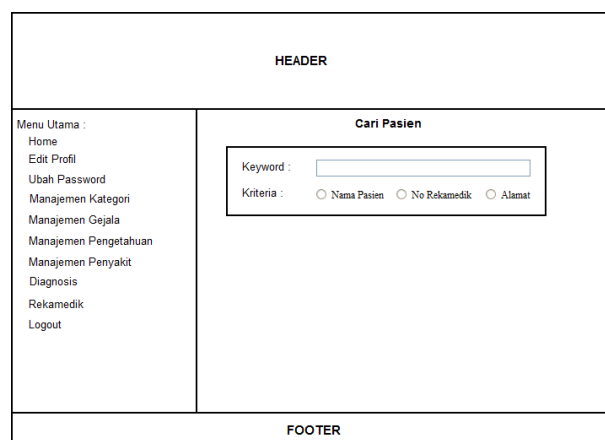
HEADER

Menu Utama :
Home
Edit Profil
Ubah Password
Manajemen Kategori
Manajemen Gejala
Manajemen Pengetahuan
Manajemen Penyakit
Diagnosis
Rekamedik
Logout

Cari Pasien

Keyword :

Kriteria : Nama Pasien No Rekamedik Alamat

FOOTER